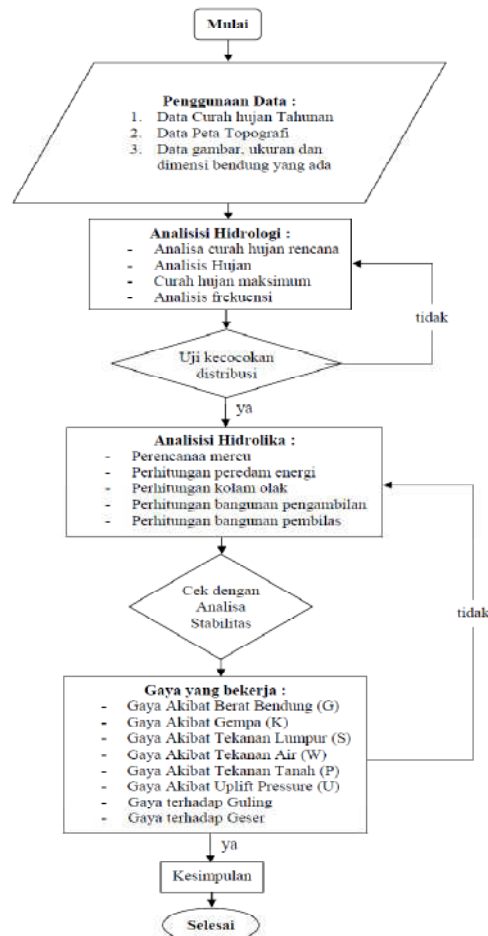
Mulai

Penggunaan Data :
1. Data Curah hujan Tahunan
2. Data Peta Topografi
3. Data gambar, ukuran dan dimensi bendung yang ada

Analisisi Hidrologi :
- Analisa curah hujan rencana
- Analisis Hujan
- Curah hujan maksimum
- Analisis frekuensi

Uji kecocokan distribusi

tidak

ya

Analisisi Hidrolika :
- Perencanaa mercu
- Perhitungan peredam energi
- Perhitungan kolam olak
- Perhitungan bangunan pengambilan
- Perhitungan bangunan pembilas

Cek dengan Analisa Stabilitas

tidak

Gaya yang bekerja :
- Gaya Akibat Berat Bendung (G)
- Gaya Akibat Gempa (K)
- Gaya Akibat Tekanan Lumpur (S)
- Gaya Akibat Tekanan Air (W)
- Gaya Akibat Tekanan Tanah (P)
- Gaya Akibat Uplift Pressure (U)
- Gaya terhadap Guling
- Gaya terhadap Geser

ya

Kesimpulan

Selesai